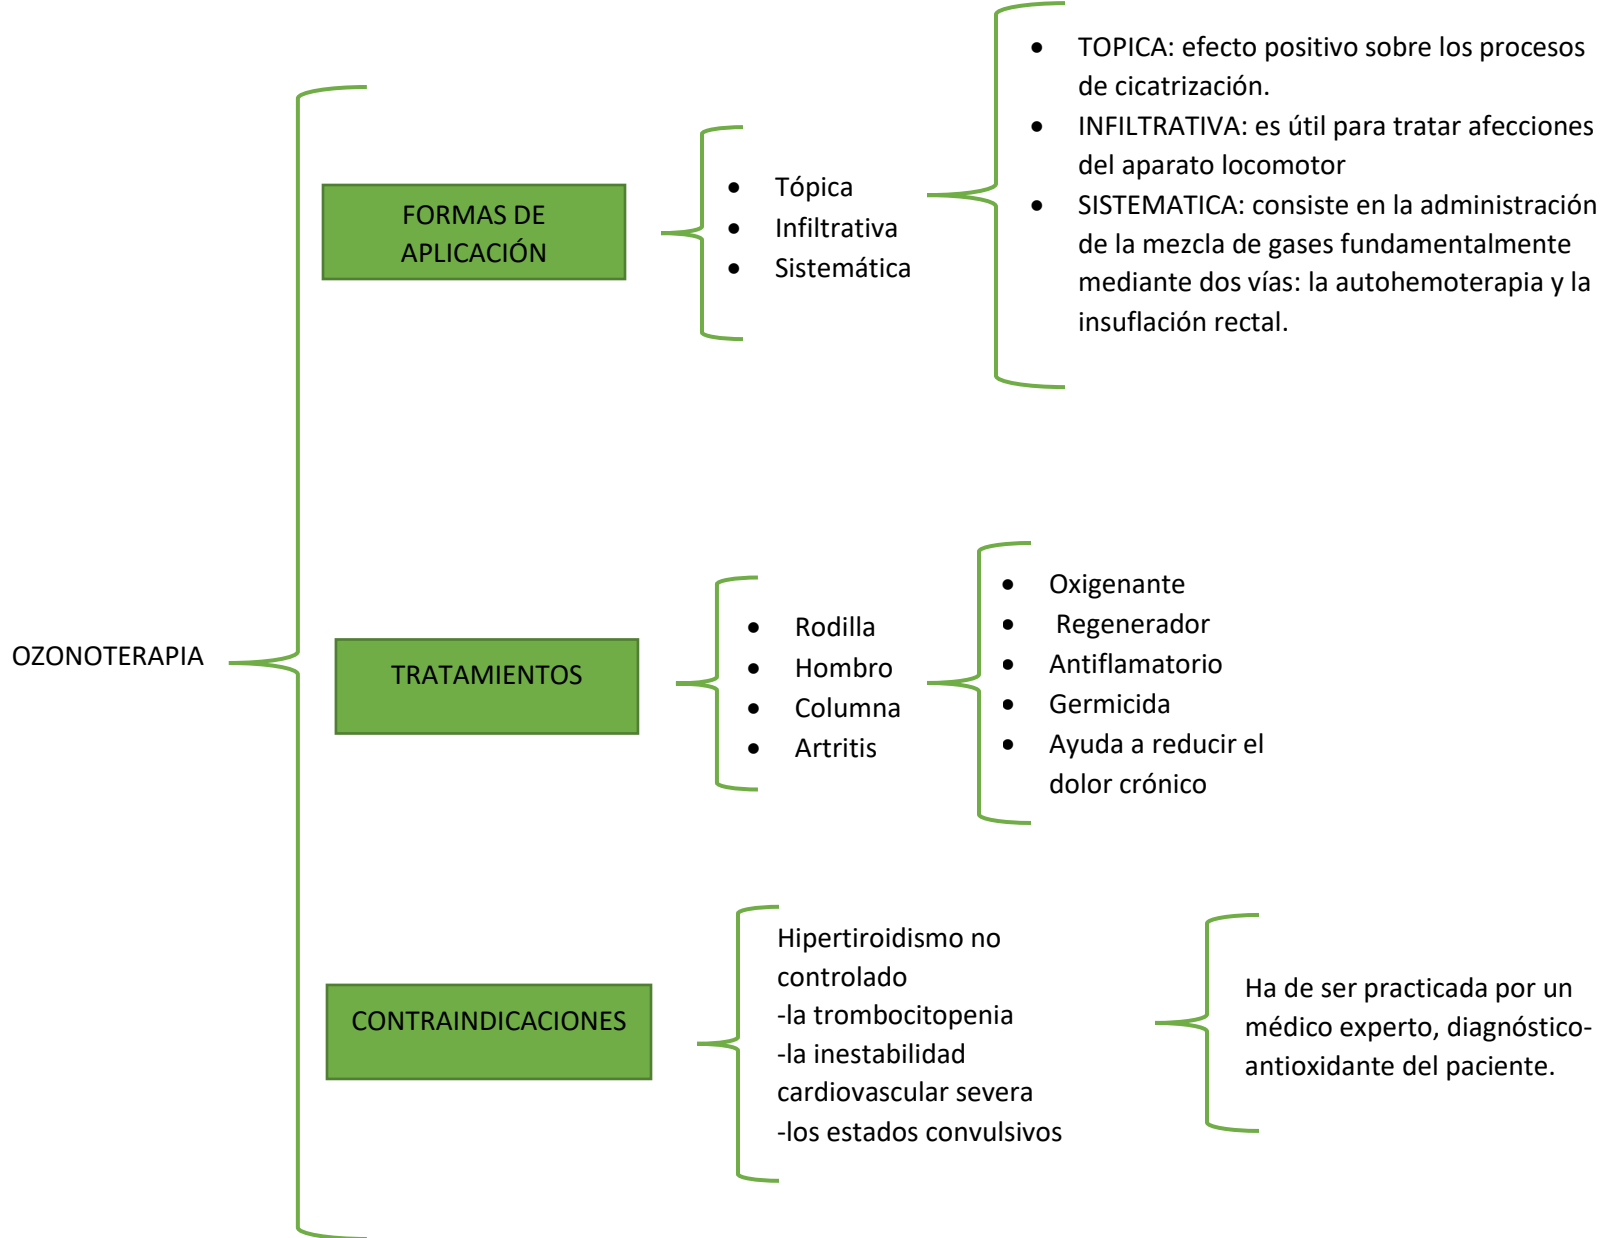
OZONOTERAPIA

FORMAS DE APLICACIÓN

- Tópica
- Infiltrativa
- Sistemática

- TOPICA: efecto positivo sobre los procesos de cicatrización.
- INFILTRATIVA: es útil para tratar afecciones del aparato locomotor
- SISTEMATICA: consiste en la administración de la mezcla de gases fundamentalmente mediante dos vías: la autohemoterapia y la insuflación rectal.

TRATAMIENTOS

- Rodilla
- Hombro
- Columna
- Artritis

- Oxigenante
- Regenerador
- Antiflamatorio
- Germicida
- Ayuda a reducir el dolor crónico

CONTRAINDICACIONES

Hipertiroidismo no controlado
-la trombocitopenia
-la inestabilidad cardiovascular severa
-los estados convulsivos

Ha de ser practicada por un médico experto, diagnóstico-antioxidante del paciente.